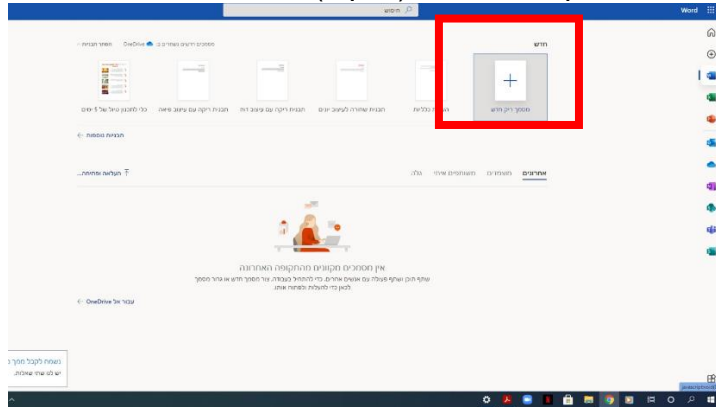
Word
חיפוש
חדש
מסמכים ודרגים נשמרים ב- OneDrive
מחפר תבניות
מסמך ריק חדש
הבעיה כללית
תבנית שחורה לעיצוב יומן
תבנית ריקה עם עיצוב דוח
תבנית ריקה עם עיצוב פואה
כלי לתכנון טיול של 5 ימים
תבניות נוספות
אחרונים
מוצמדים
משותפים איתי
גלה
העלאה ופתיחה...
אין מסמכים מקוונים מהתקופה האחרונה
שתף תוכן ושתף פעולה עם אנשים אחרים. כדי להתחיל לעבודה, צור מסמך חדש או גרור מסמך לכאן כדי להעלות ולפתוח אותו.
עבור אל OneDrive
נשמח לקבל ממך מ
יש לנו שתי שאלות.